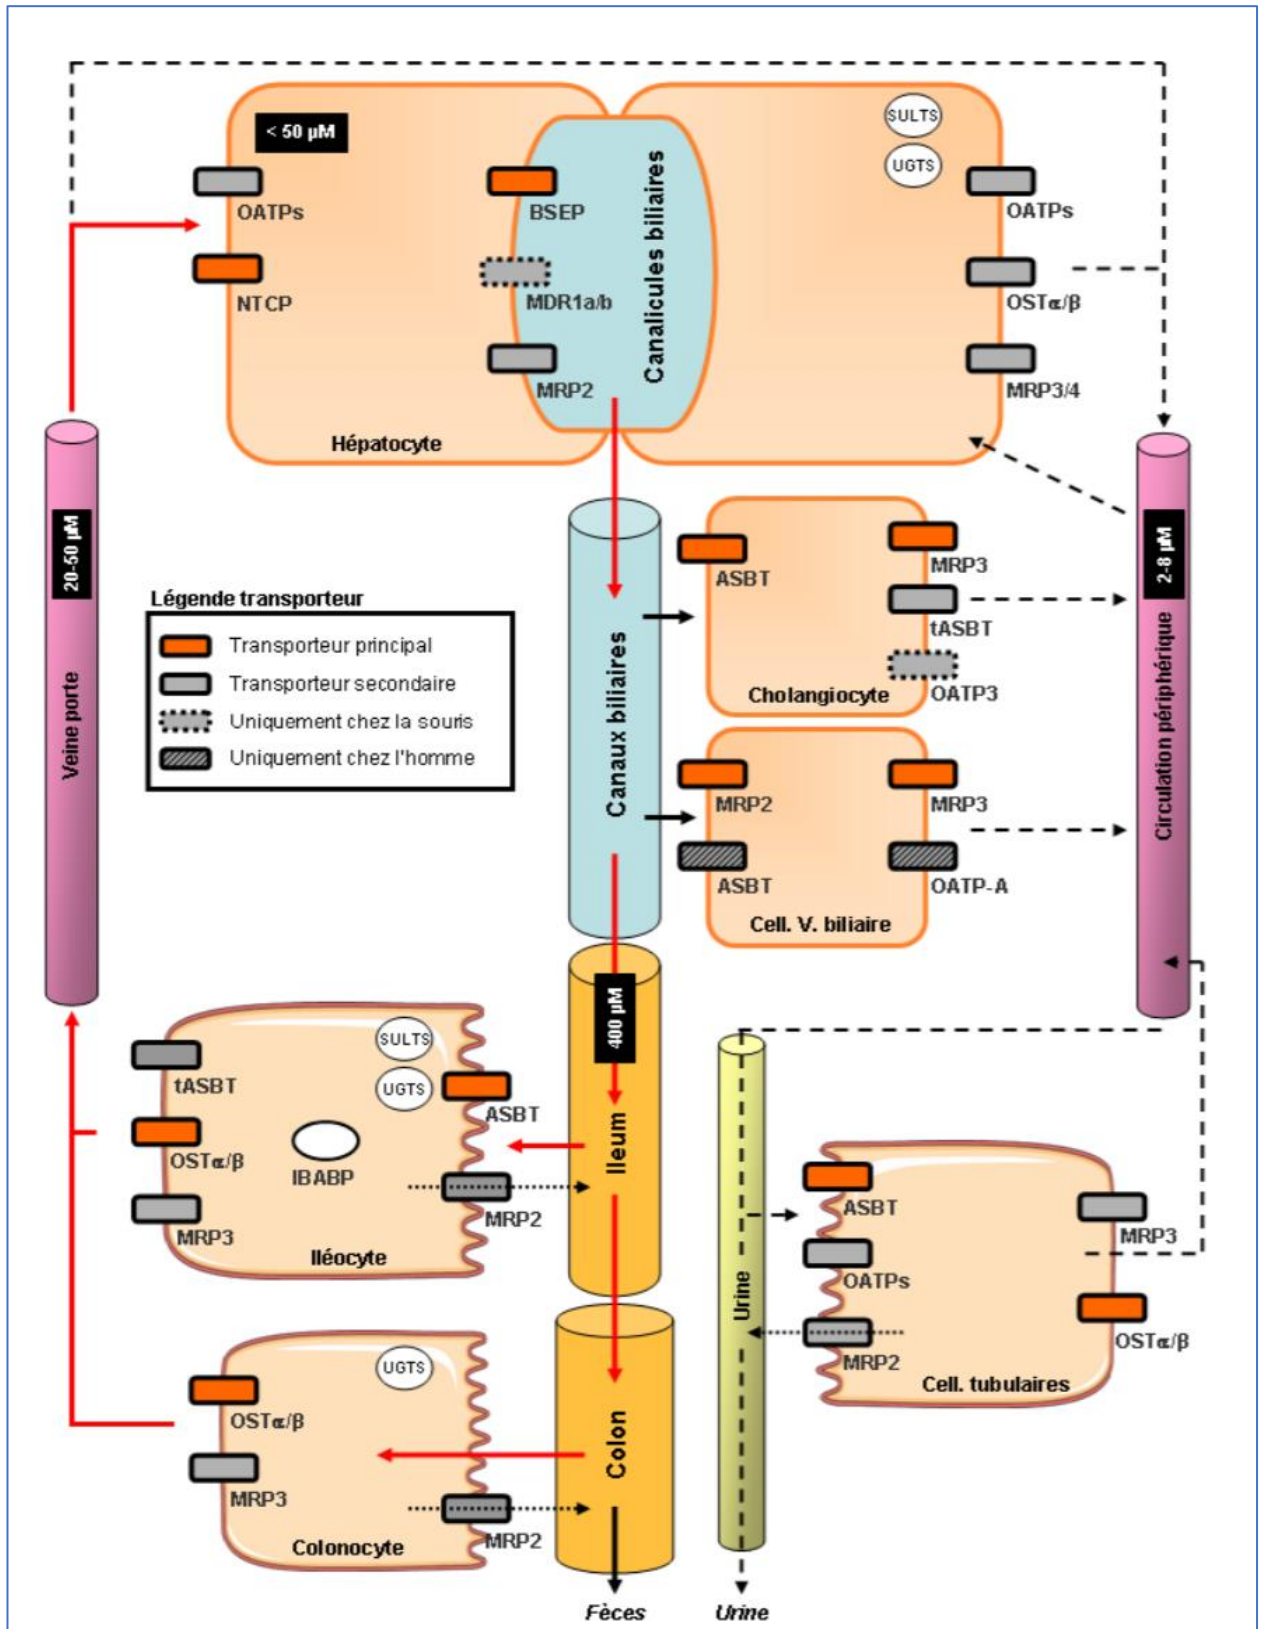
< 50 µM
SULTS
UGTS
OATPs
NTCP
BSEP
MDR1a/b
MRP2
Canalicules biliaires
OATPs
OSTα/β
MRP3/4
Hépatocyte
20-50 µM
Veine porte
2-8 µM
Circulation périphérique
Canaux biliaires
ASBT
MRP3
tASBT
OATP3
Cholangiocyte
MRP2
MRP3
ASBT
OATP-A
Cell. V. biliaire
Légende transporteur
Transporteur principal
Transporteur secondaire
Uniquement chez la souris
Uniquement chez l'homme
400 µM
Ileum
SULTS
UGTS
tASBT
ASBT
OSTα/β
IBABP
MRP3
MRP2
Iléocyte
Urine
ASBT
OATPs
MRP2
MRP3
OSTα/β
Cell. tubulaires
UGTS
OSTα/β
MRP3
Colonocyte
MRP2
Colon
Fèces
Urine